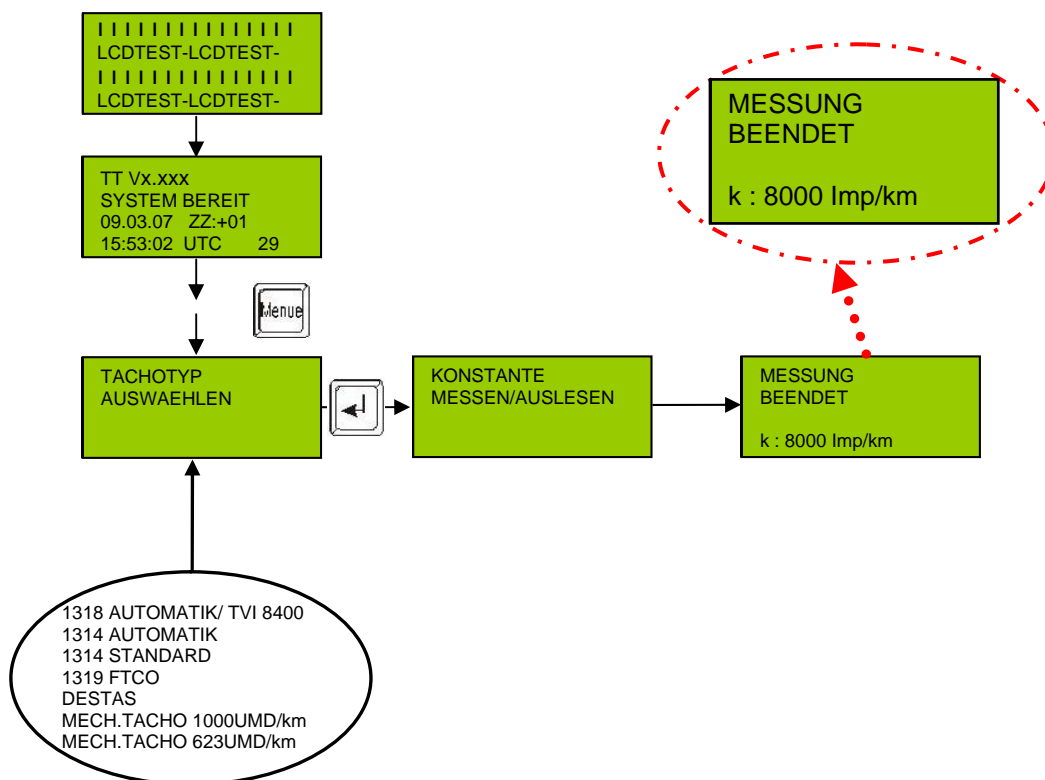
I I I I I I I I I I I I I I I I
LCDTEST-LCDTEST-
I I I I I I I I I I I I I I I I
LCDTEST-LCDTEST-

TT Vx.xxx
SYSTEM BEREIT
09.03.07 ZZ:+01
15:53:02 UTC 29

Menue

TACHOTYP
AUSWAEHLEN

KONSTANTE
MESSEN/AUSLESEN

MESSUNG
BEENDET

k : 8000 Imp/km

MESSUNG
BEENDET

k : 8000 Imp/km

1318 AUTOMATIK/ TVI 8400
1314 AUTOMATIK
1314 STANDARD
1319 FTCO
DESTAS
MECH.TACHO 1000UMD/km
MECH.TACHO 623UMD/km